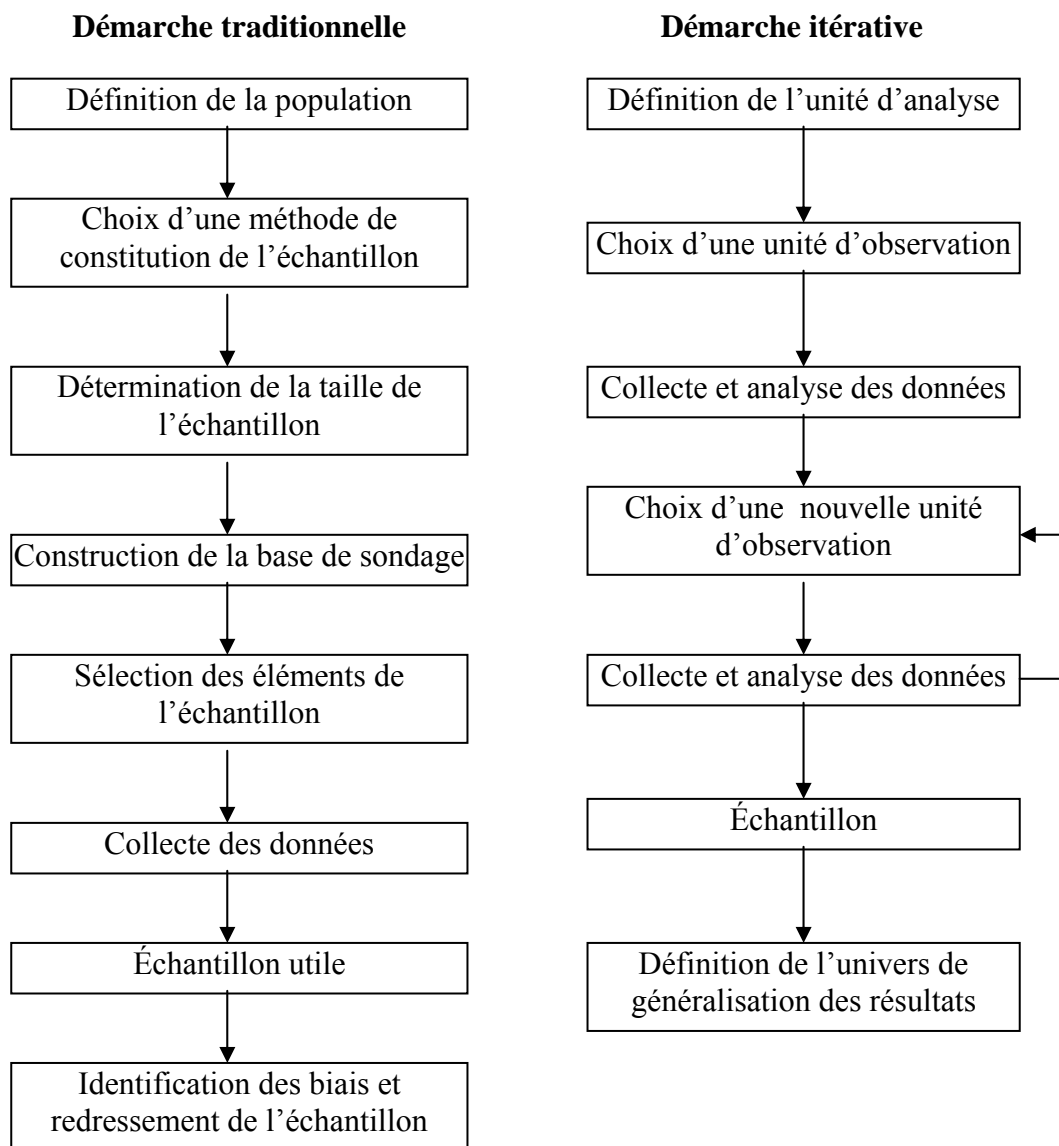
**Démarche traditionnelle**

Définition de la population

Choix d'une méthode de constitution de l'échantillon

Détermination de la taille de l'échantillon

Construction de la base de sondage

Sélection des éléments de l'échantillon

Collecte des données

Échantillon utile

Identification des biais et redressement de l'échantillon

**Démarche itérative**

Définition de l'unité d'analyse

Choix d'une unité d'observation

Collecte et analyse des données

Choix d'une nouvelle unité d'observation

Collecte et analyse des données

Échantillon

Définition de l'univers de généralisation des résultats